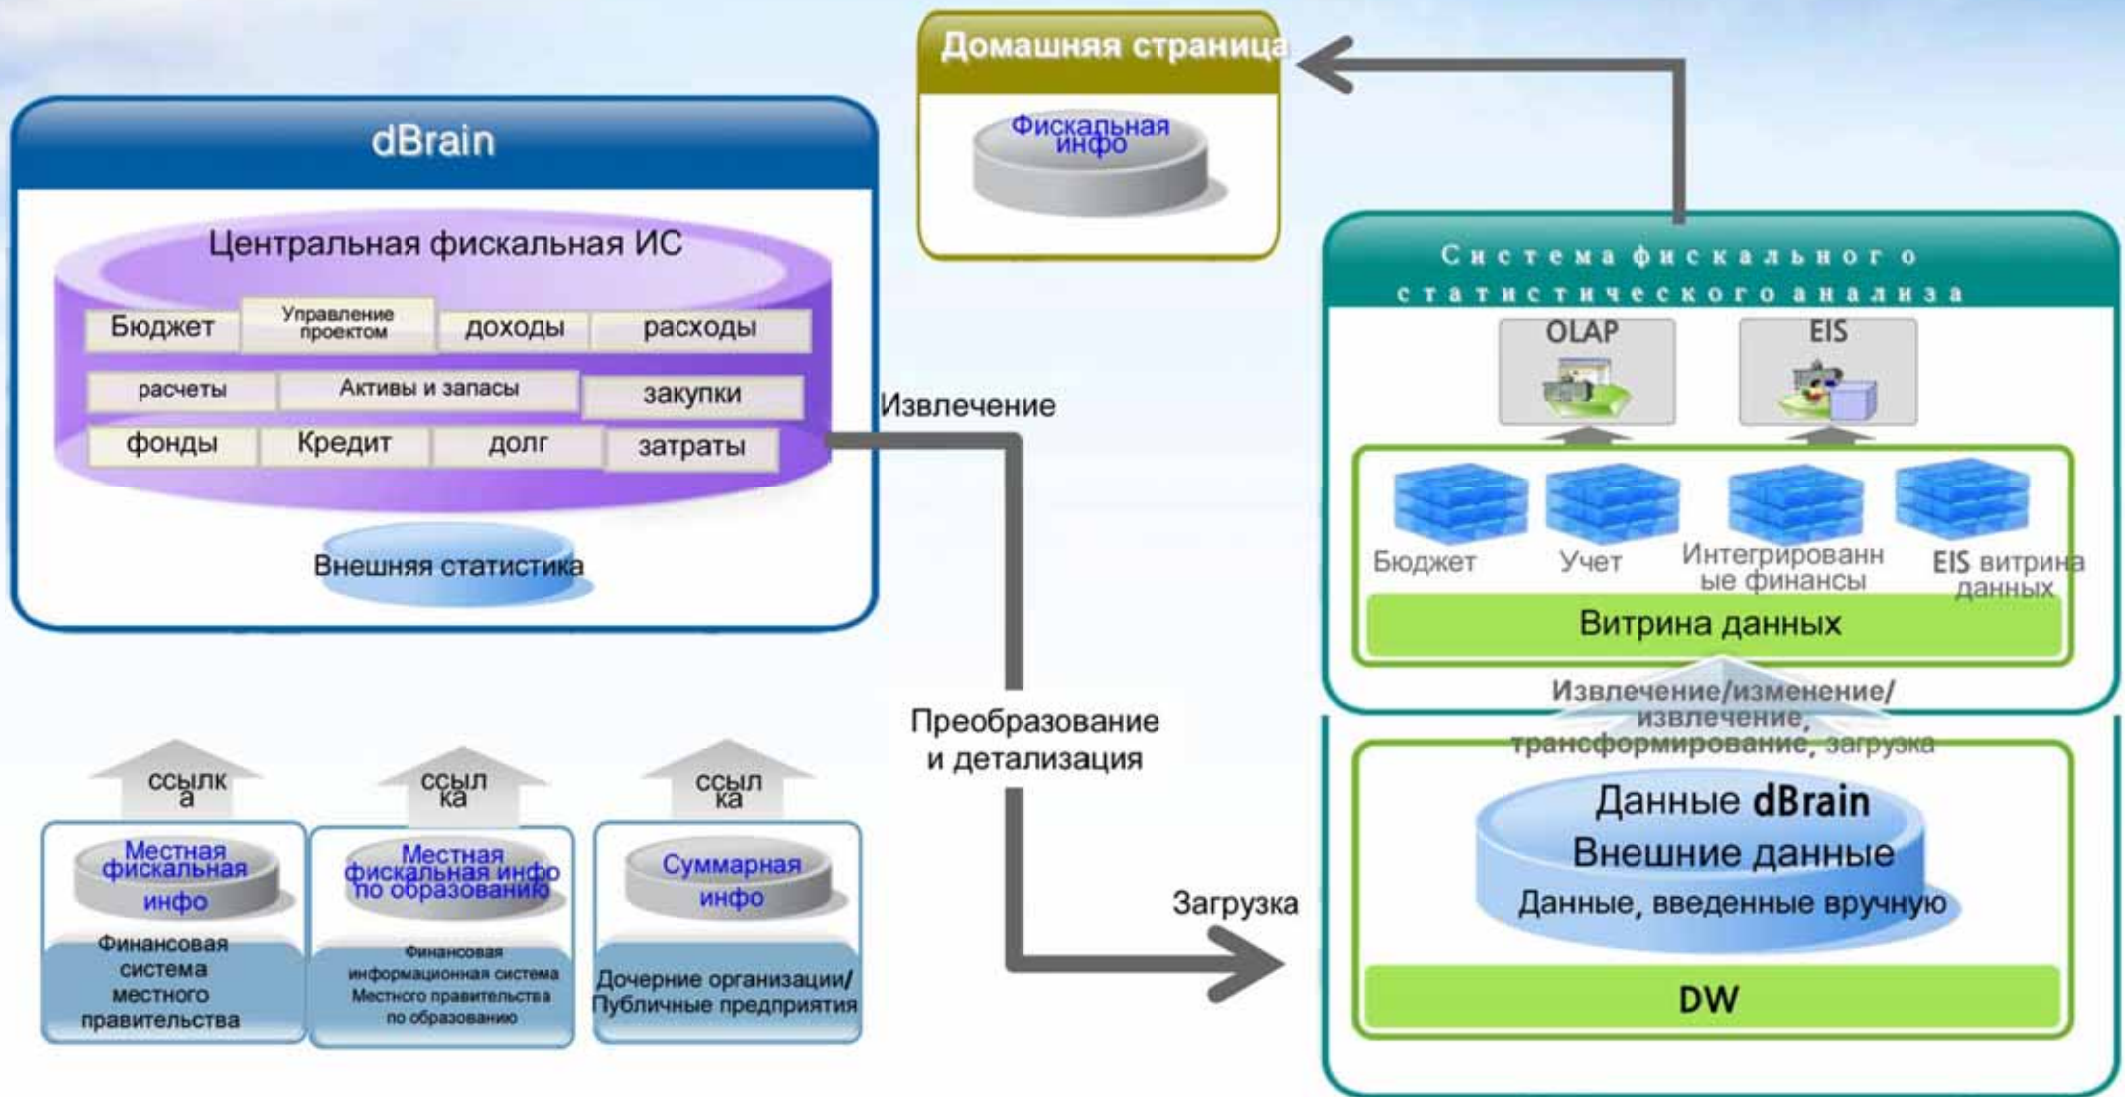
Домашняя страница

Фискальная инфо

dBrain

Центральная фискальная ИС

Бюджет

Управление проектом

доходы

расходы

расчеты

Активы и запасы

закупки

фонды

Кредит

долг

затраты

Внешняя статистика

Извлечение

Система фискального о статистического анализа

OLAP

EIS

Бюджет

Учет

Интегрированные финансы

EIS витрина данных

Витрина данных

Извлечение/изменение/ извлечение, трансформирование, загрузка

Преобразование и детализация

ссылка

ссылка

ссылка

Местная фискальная инфо

Финансовая система местного правительства

Местная фискальная инфо по образованию

Финансовая информационная система Местного правительства по образованию

Суммарная инфо

Дочерние организации/ Публичные предприятия

Загрузка

Данные dBrain

Внешние данные

Данные, введенные вручную

DW